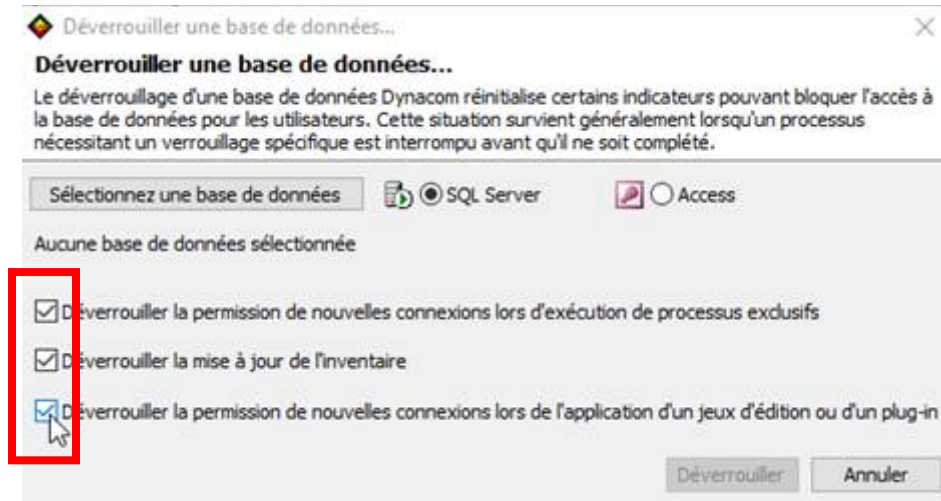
Déverrouiller une base de données...

Déverrouiller une base de données...

Le déverrouillage d'une base de données Dynacom réinitialise certains indicateurs pouvant bloquer l'accès à la base de données pour les utilisateurs. Cette situation survient généralement lorsqu'un processus nécessitant un verrouillage spécifique est interrompu avant qu'il ne soit complété.

Sélectionnez une base de données

SQL Server

Access

Aucune base de données sélectionnée

Déverrouiller la permission de nouvelles connexions lors d'exécution de processus exclusifs

Déverrouiller la mise à jour de l'inventaire

Déverrouiller la permission de nouvelles connexions lors de l'application d'un jeux d'édition ou d'un plug-in

Déverrouiller

Annuler